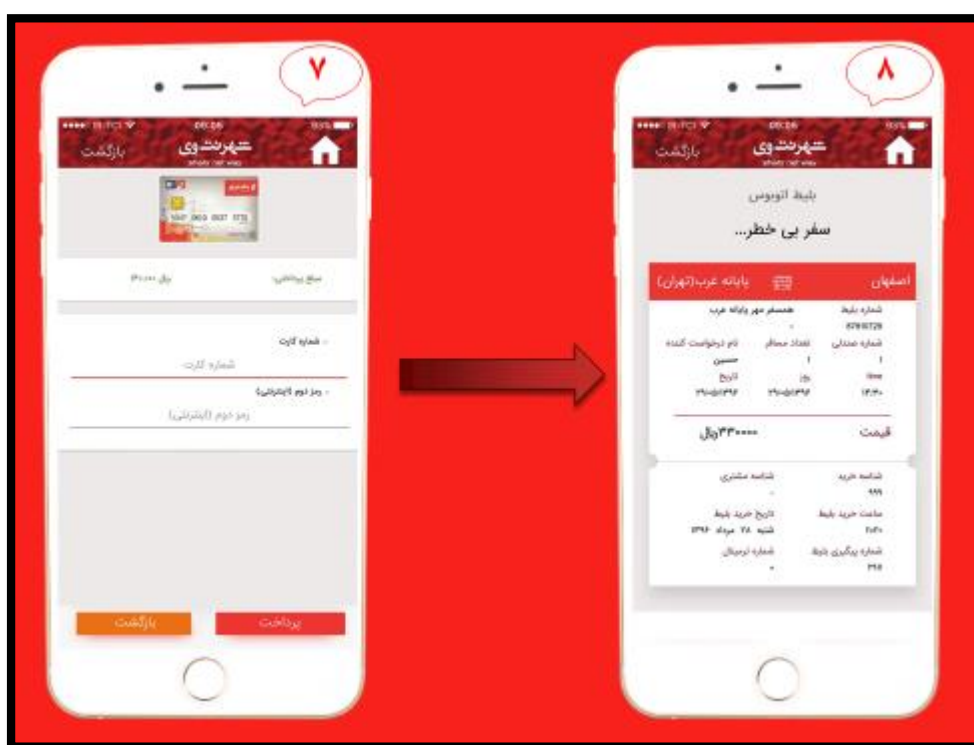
۷

09:06

شهرنت وی

بازگشت

مبلغ پرداختی

ریال ۳۰۰۰۰

شماره کارت

شماره کارت

رمز دوم (اینترنتی)

رمز دوم (اینترنتی)

پرداخت

بازگشت

۸

09:06

شهرنت وی

بازگشت

بلیط اتوبوس

سفر بی خطر...

اصفهان

پایانه غرب(تهران)

شماره بلیط

87818729

همسفر مهر پایانه غرب

شماره صندلی

۱

تعداد مسافر

۱

نام درخواست کننده

حسین

time

۱۳:۳۰

روز

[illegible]

تاریخ

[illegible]

قیمت

۳۳۰۰۰۰ریال

شناسه خرید

۹۹۹

شناسه مشتری

ساعت خرید بلیط

۲۰:۲۰

تاریخ خرید بلیط

شنبه ۲۸ مرداد ۱۳۹۶

شماره پیگیری بلیط

۳۹۵

شماره ترمینال